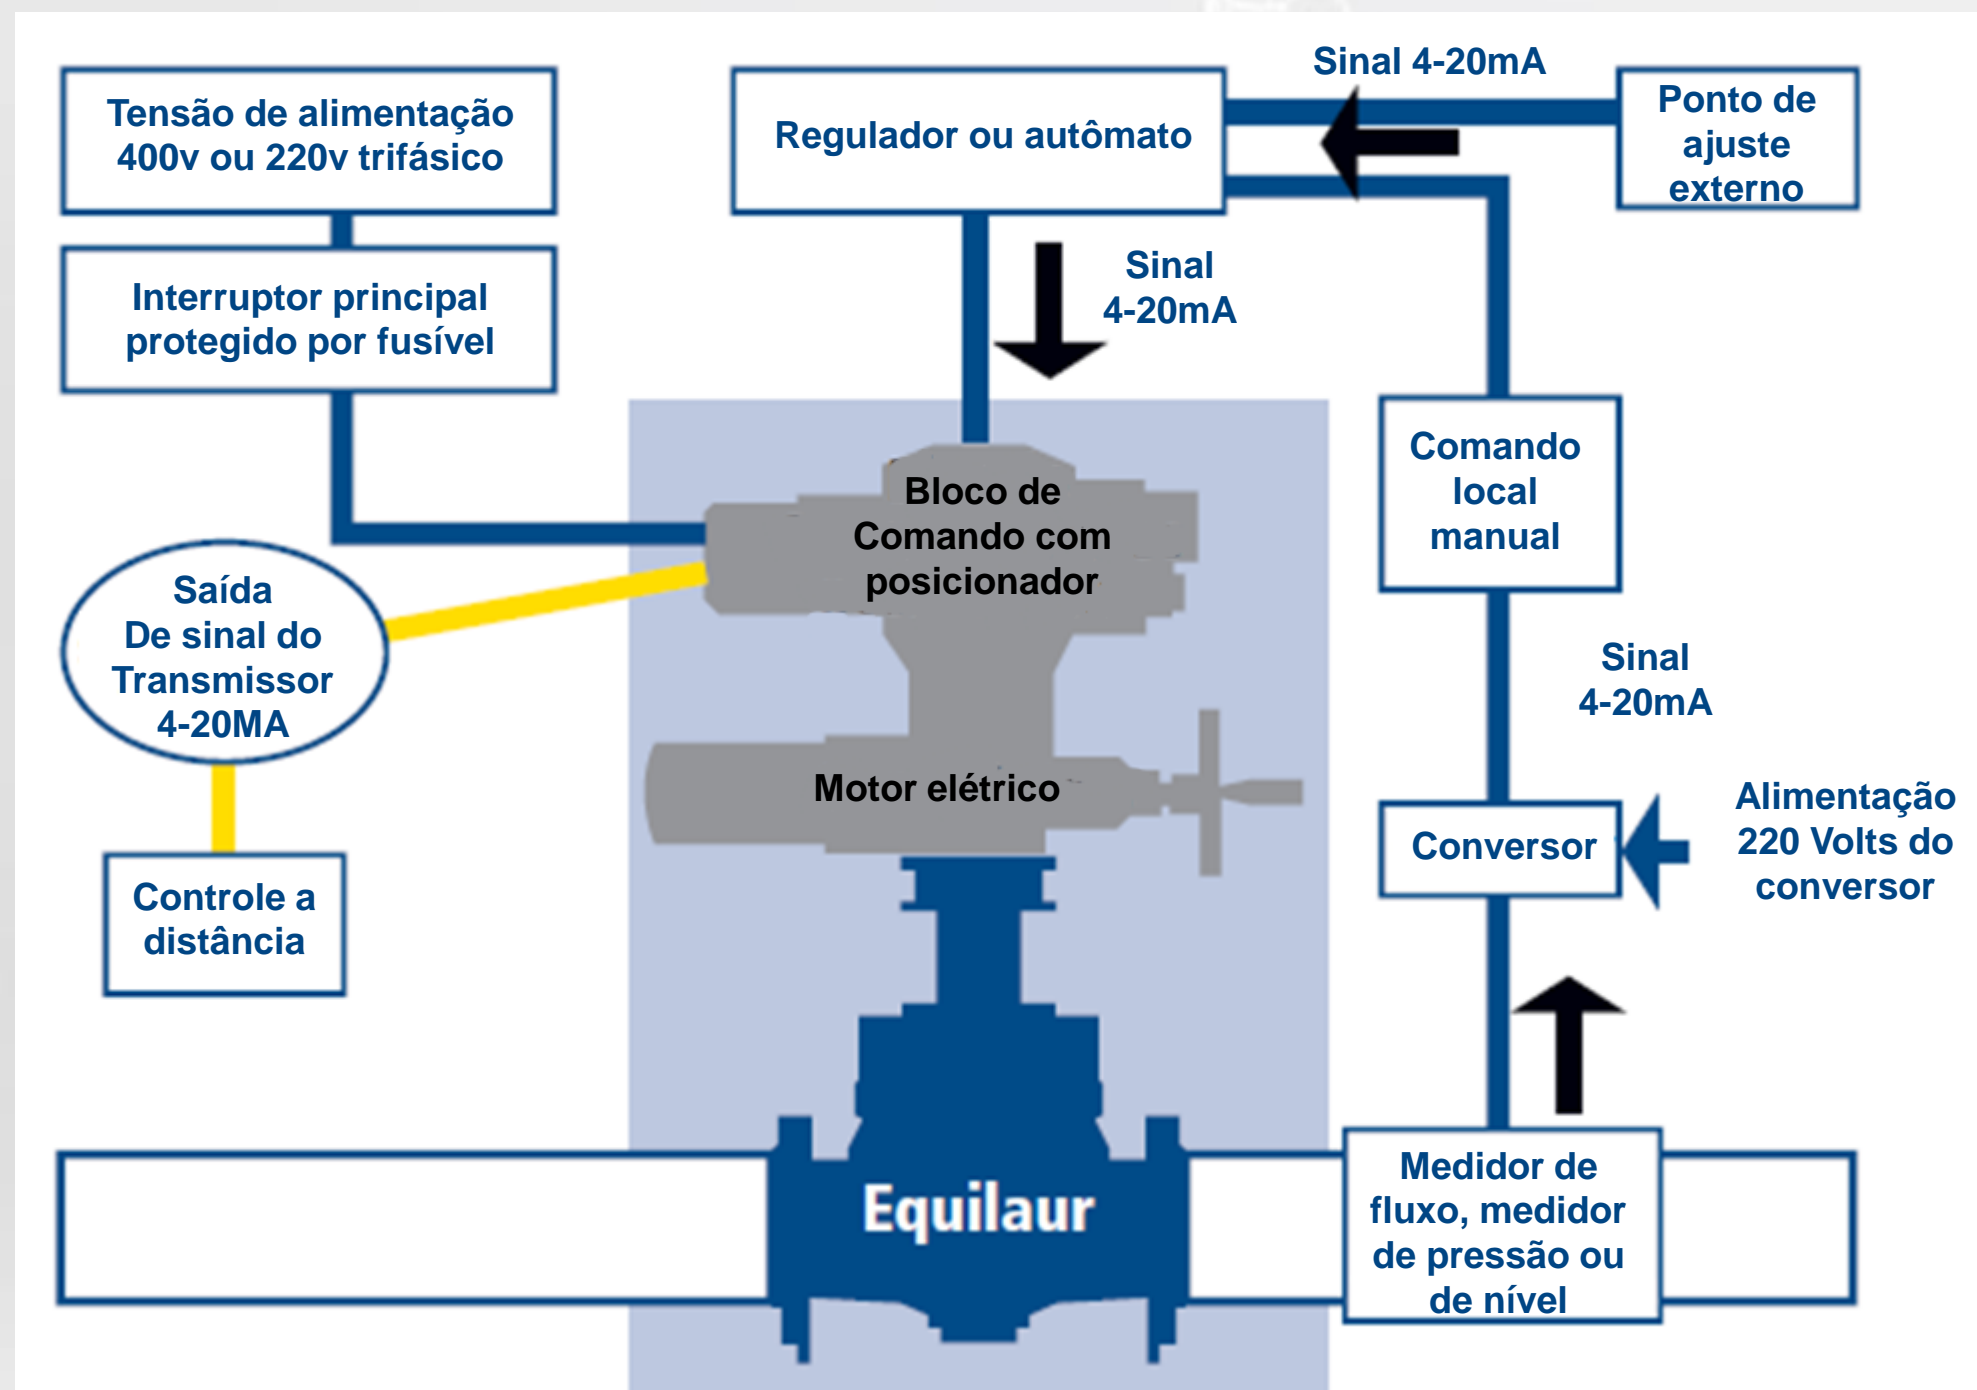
Tensão de alimentação 400v ou 220v trifásico

Regulador ou autômato

Sinal 4-20mA

Ponto de ajuste externo

Interruptor principal protegido por fusível

Sinal 4-20mA

Comando local manual

Bloco de Comando com posicionador

Saída De sinal do Transmissor 4-20MA

Sinal 4-20mA

Motor elétrico

Alimentação 220 Volts do conversor

Conversor

Controle a distância

Equilaur

Medidor de fluxo, medidor de pressão ou de nível